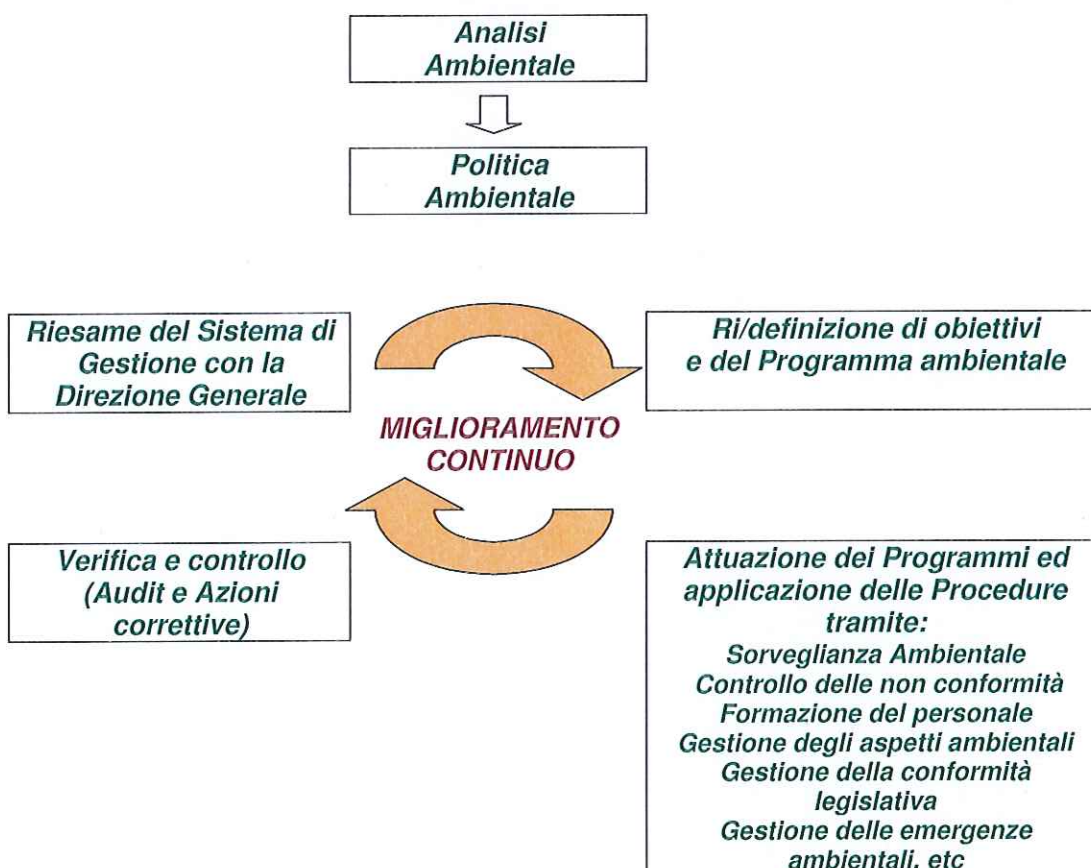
Analisi Ambientale

Politica Ambientale

Riesame del Sistema di Gestione con la Direzione Generale

Ri/definizione di obiettivi e del Programma ambientale

MIGLIORAMENTO CONTINUO

Verifica e controllo (Audit e Azioni correttive)

Attuazione dei Programmi ed applicazione delle Procedure tramite:
Sorveglianza Ambientale
Controllo delle non conformità
Formazione del personale
Gestione degli aspetti ambientali
Gestione della conformità legislativa
Gestione delle emergenze ambientali, etc